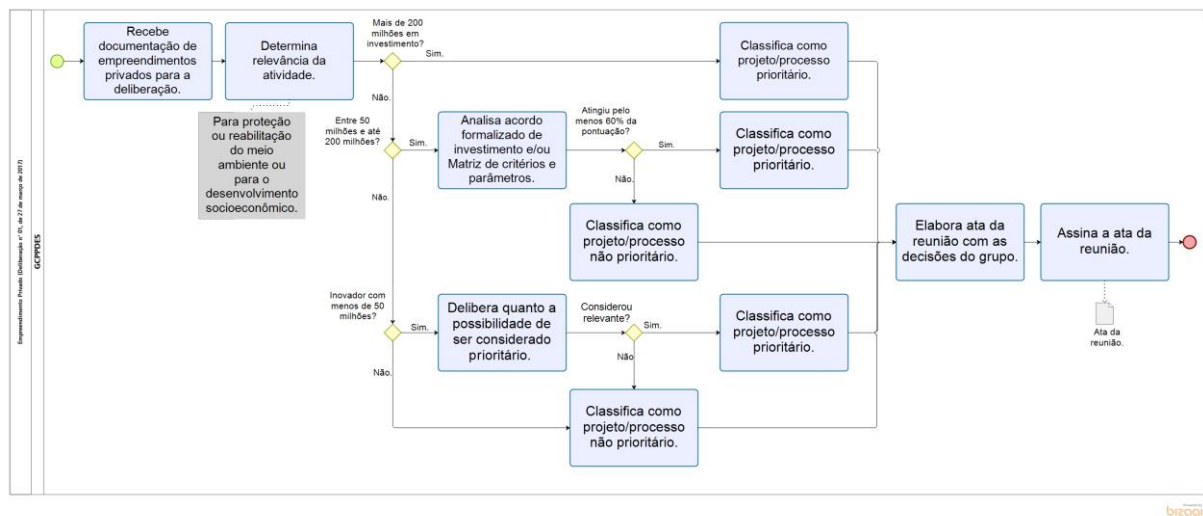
Empreendimento Privado (Deliberação nº 01, de 27 de março de 2017)

GCPPDES

Recebe documentação de empreendimentos privados para a deliberação.

Determina relevância da atividade.

Para proteção ou reabilitação do meio ambiente ou para o desenvolvimento socioeconômico.

Mais de 200 milhões em investimento?

Sim.

Classifica como projeto/processo prioritário.

Não.

Entre 50 milhões e até 200 milhões?

Sim.

Analisa acordo formalizado de investimento e/ou Matriz de critérios e parâmetros.

Atingiu pelo menos 60% da pontuação?

Sim.

Classifica como projeto/processo prioritário.

Não.

Classifica como projeto/processo não prioritário.

Não.

Elabora ata da reunião com com as decisões do grupo.

Assina a ata da reunião.

Ata da reunião.

Inovador com menos de 50 milhões?

Sim.

Delibera quanto a possibilidade de ser considerado prioritário.

Considerou relevante?

Sim.

Classifica como projeto/processo prioritário.

Não

Não.

Classifica como projeto/processo não prioritário.

bizagi